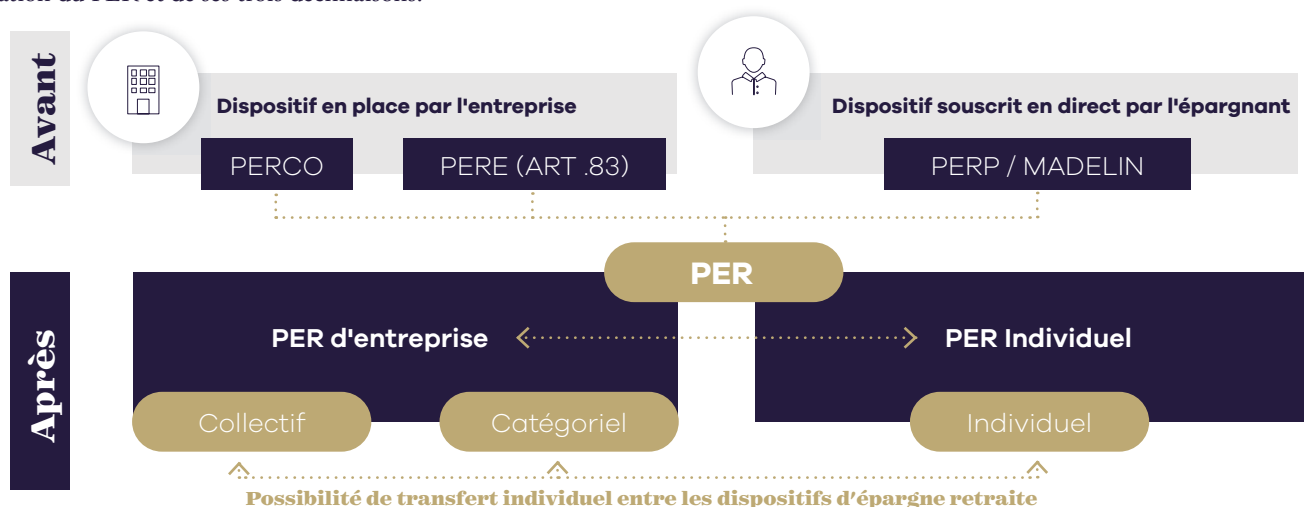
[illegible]

Avant

Dispositif en place par l'entreprise

PERCO

PERE (ART .83)

Dispositif souscrit en direct par l'épargnant

PERP / MADELIN

PER

Après

PER d'entreprise

PER Individuel

Collectif

Catégoriel

Individuel

Possibilité de transfert individuel entre les dispositifs d'épargne retraite